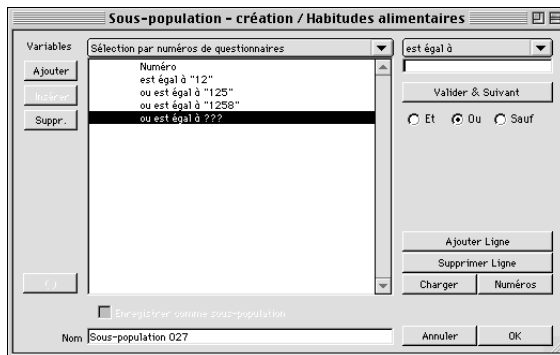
Sous-population - création / Habitudes alimentaires

Variables

Sélection par numéros de questionnaires

est égal à

Ajouter

Insérer

Suppr.

Numéro
est égal à "12"
ou est égal à "125"
ou est égal à "1258"
ou est égal à ???

Valider & Suivant

Et Ou Sauf

( )

Ajouter Ligne

Supprimer Ligne

Charger

Numéros

Enregistrer comme sous-population

Nom Sous-population 027

Annuler

OK